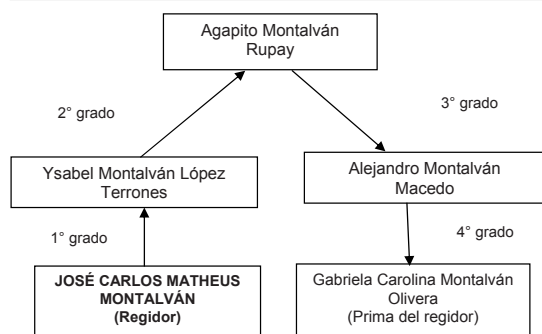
Agapito Montalván Rupay

2° grado

3° grado

Ysabel Montalván López Terrones

Alejandro Montalván Macedo

1° grado

4° grado

JOSÉ CARLOS MATHEUS MONTALVÁN (Regidor)

Gabriela Carolina Montalván Olivera (Prima del regidor)